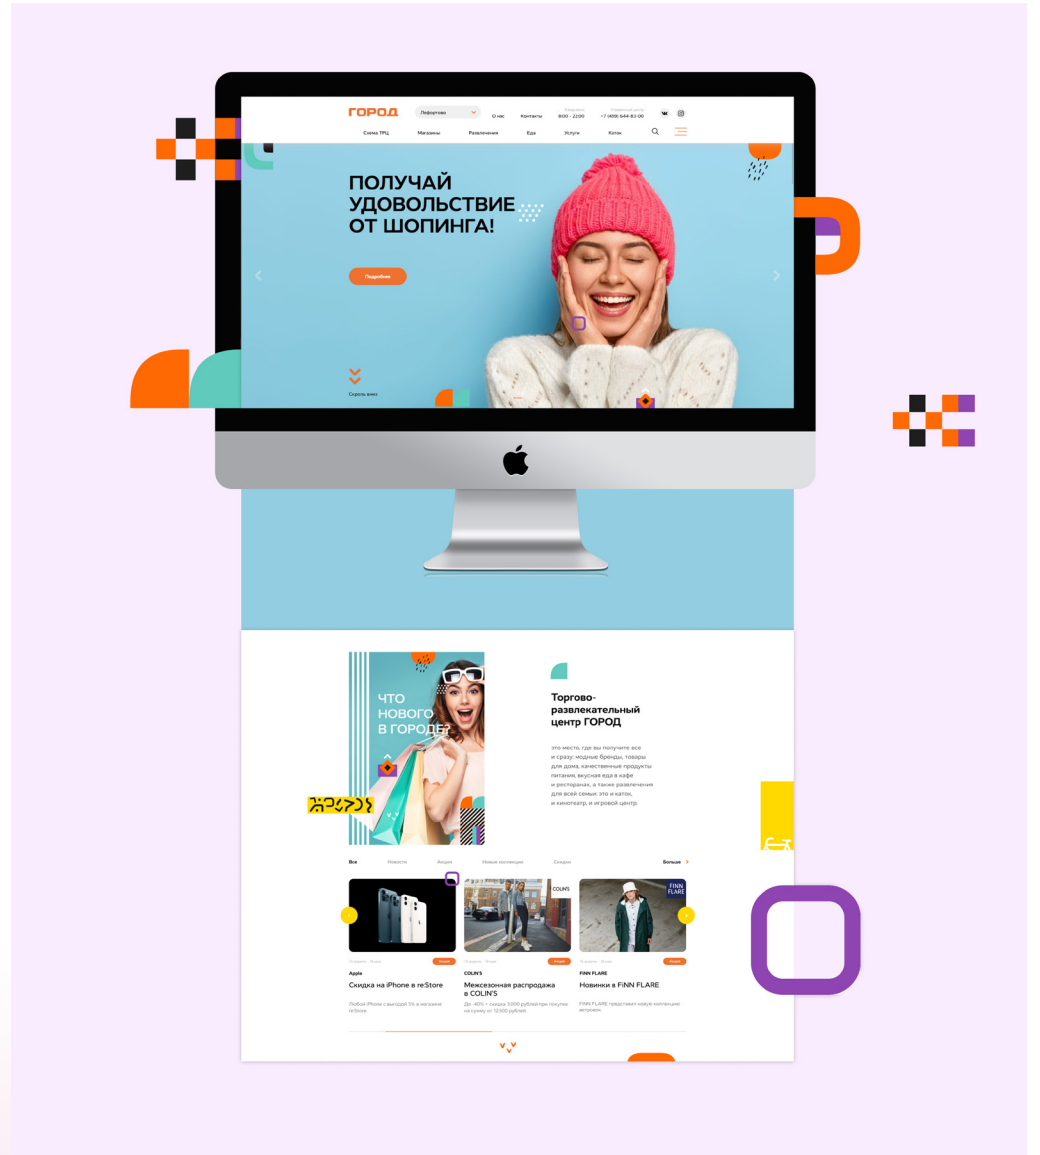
ГОРОД
Лефортово
О нас
Контакты
8:00 - 22:00
+7 (499) 644-83-00

Схема ТРЦ
Магазины
Развлечения
Еда
Услуги
Каток

ПОЛУЧАЙ УДОВОЛЬСТВИЕ ОТ ШОПИНГА!

Подробнее

Скролл вниз

ЧТО НОВОГО В ГОРОДЕ?

Торгово-развлекательный центр ГОРОД

это место, где вы получите все и сразу: модные бренды, товары для дома, качественные продукты питания, вкусная еда в кафе и ресторанах, а также развлечения для всей семьи: это и каток, и кинотеатр, и игровой центр.

Все
Новости
Акции
Новые коллекции
Скидки
Больше

COLIN'S
FINN FLARE

Apple
Скидка на iPhone в reStore
Любой iPhone с выгодой 5% в магазине reStore

COLIN'S
Межсезонная распродажа в COLIN'S
До -40% + скидка 3.000 рублей при покупке на сумму от 12.500 рублей

FINN FLARE
Новинки в FiNN FLARE
FiNN FLARE представил новую коллекцию ветровок.